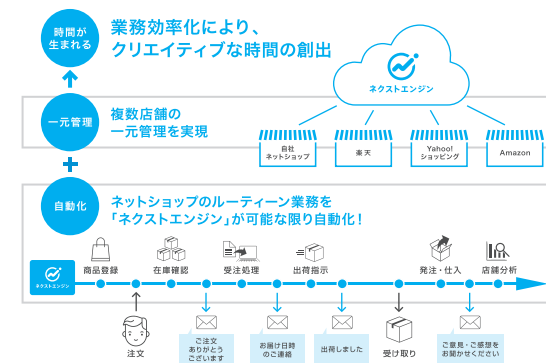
時間が生まれる

業務効率化により、
クリエイティブな時間の創出

ネクストエンジン

一元管理

複数店舗の
一元管理を実現

自社ネットショップ

楽天

Yahoo! ショッピング

Amazon

自動化

ネットショップのルーティーン業務を
「ネクストエンジン」が可能な限り自動化！

ネクストエンジン

商品登録

在庫確認

受注処理

出荷指示

発注・仕入

店舗分析

注文

ご注文ありがとうございます

お届け日時のご連絡

出荷しました

受け取り

ご意見・ご感想をお聞かせください